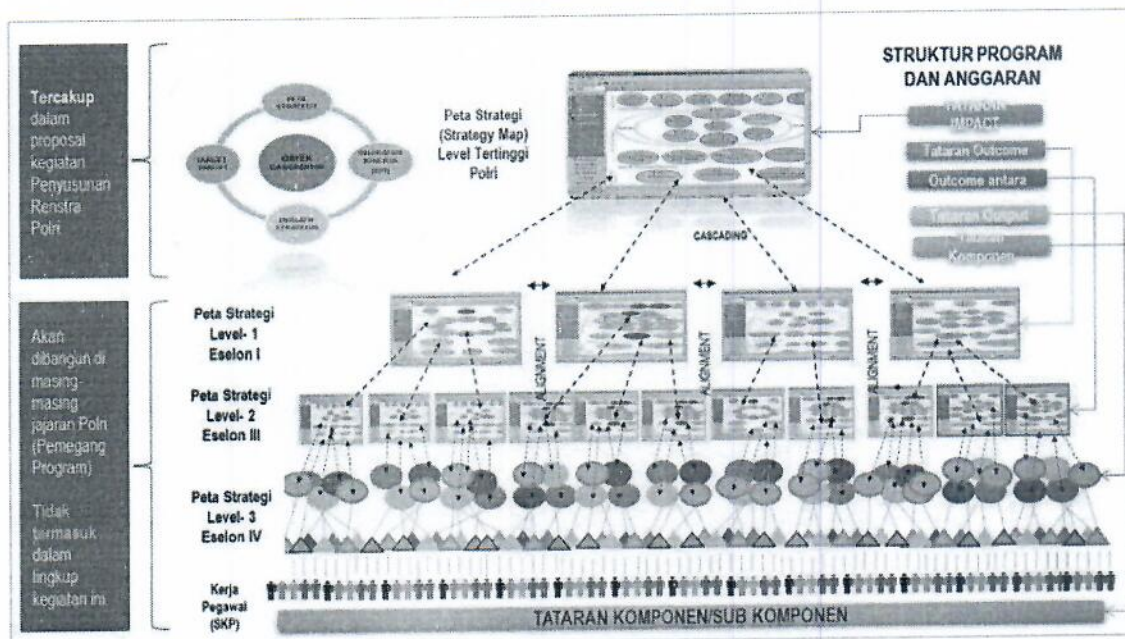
Tercakup dalam proposal kegiatan Penyusunan Renstra Polri

PETA STRATEGI

TARGET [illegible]

OBYEK CASCADING

INDIKATOR KINERJA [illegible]

INISIATIF STRATEGIS

Peta Strategi (Strategy Map) Level Tertinggi Polri

STRUKTUR PROGRAM DAN ANGGARAN

Tataran IMPACT

Tataran Outcome

Outcome antara

Tataran Output

Tataran Komponen

CASCADING

Akan dibangun di masing-masing jajaran Polri (Pemegang Program)

Tidak termasuk dalam lingkup kegiatan ini.

Peta Strategi Level- 1 Eselon I

Peta Strategi Level- 2 Eselon III

Peta Strategi Level- 3 Eselon IV

ALIGNMENT

ALIGNMENT

ALIGNMENT

ALIGNMENT

Kerja Pegawai (SKP)

TATARAN KOMPONEN/SUB KOMPONEN